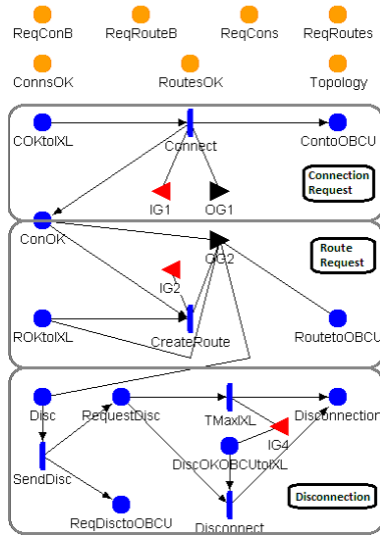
ReqConB
ReqRouteB
ReqCons
ReqRoutes
ConnsOK
RoutesOK
Topology

COKtoIXL
Connect
ContoOBCU
Connection Request
IG1
OG1

ConOK
OG2
Route Request
IG2
ROKtoIXL
CreateRoute
RoutetoOBCU

Disc
RequestDisc
TMaxIXL
Disconnection
IG4
DiscOKOBCUtoIXL
SendDisc
Disconnection
ReqDisctoOBCU
Disconnect